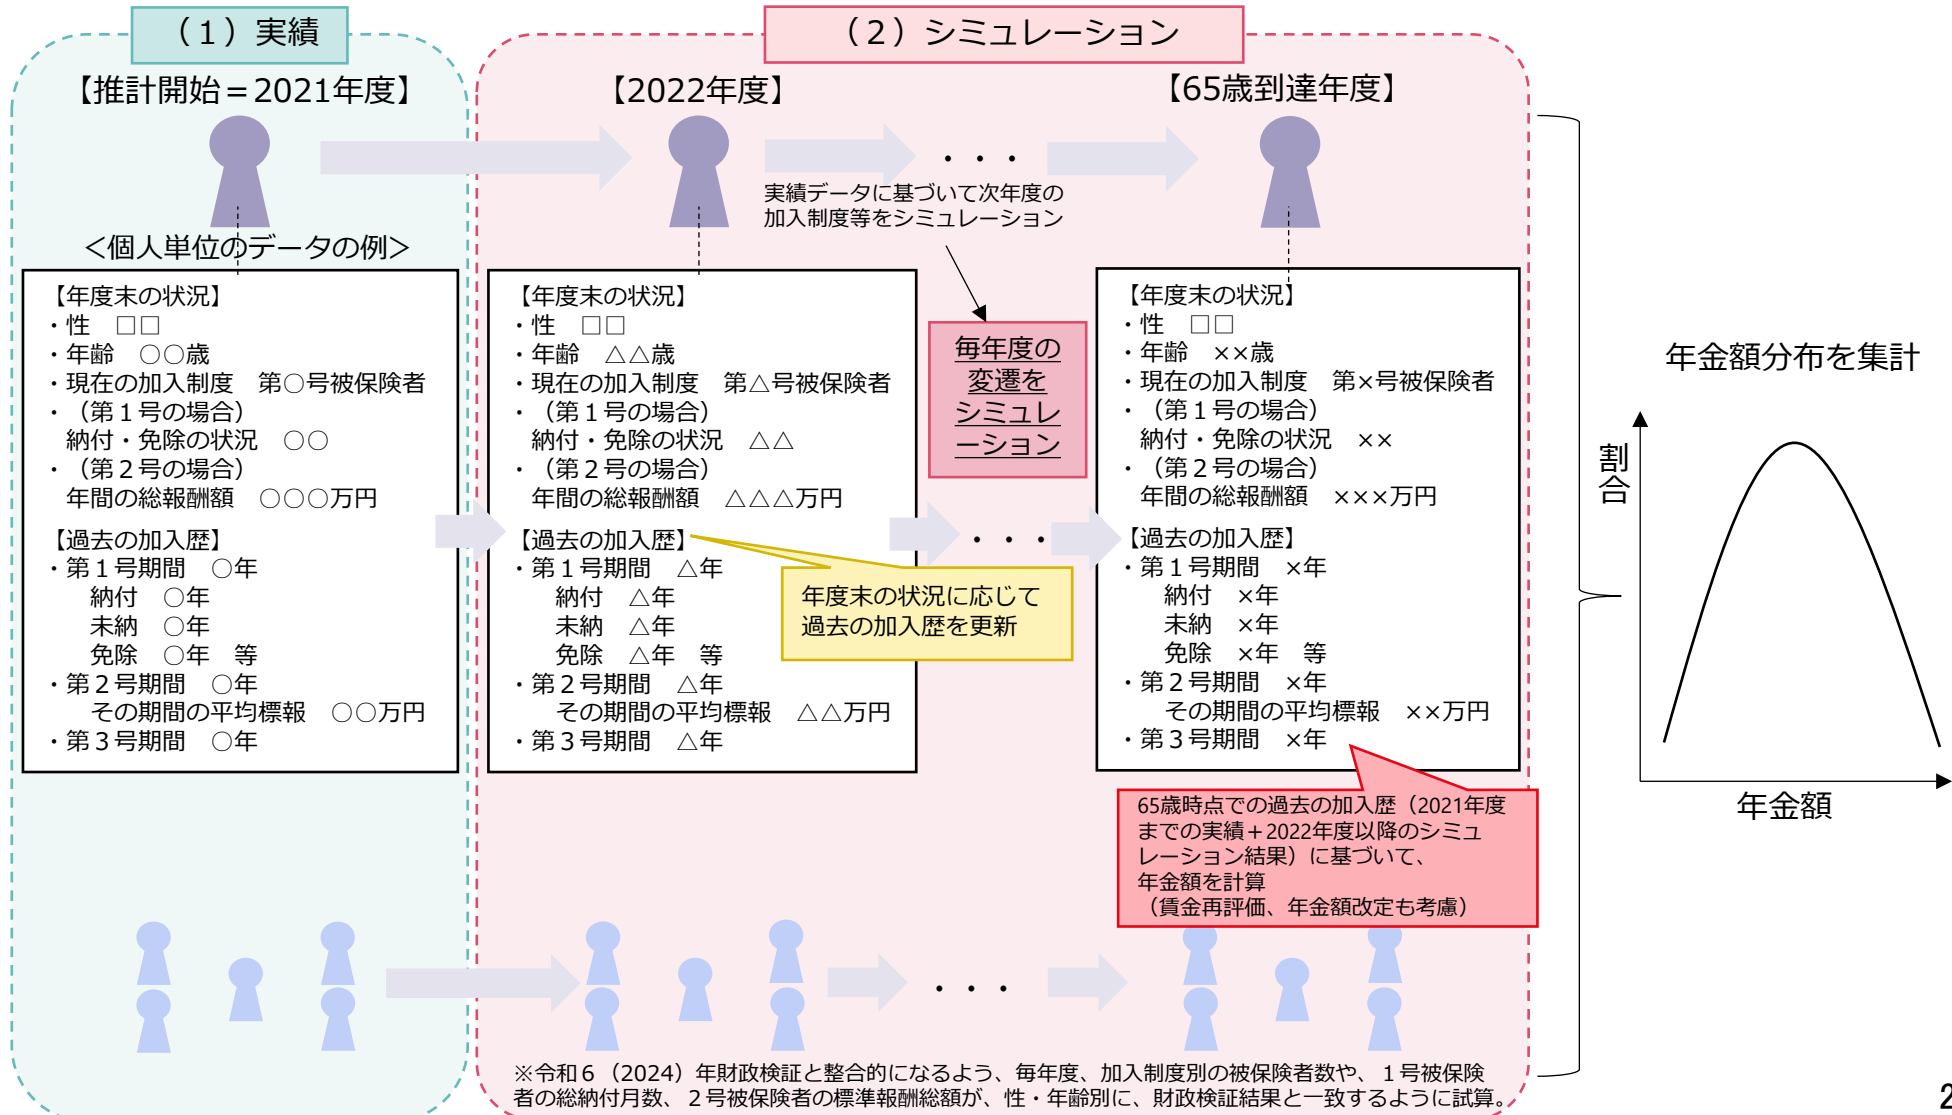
（１）実績

【推計開始＝2021年度】

＜個人単位のデータの例＞

【年度末の状況】
・性　□□
・年齢　○○歳
・現在の加入制度　第○号被保険者
・（第１号の場合）
納付・免除の状況　○○
・（第２号の場合）
年間の総報酬額　○○○万円

【過去の加入歴】
・第１号期間　○年
納付　○年
未納　○年
免除　○年　等
・第２号期間　○年
その期間の平均標報　○○万円
・第３号期間　○年

（２）シミュレーション

【2022年度】

・・・

実績データに基づいて次年度の加入制度等をシミュレーション

【年度末の状況】
・性　□□
・年齢　△△歳
・現在の加入制度　第△号被保険者
・（第１号の場合）
納付・免除の状況　△△
・（第２号の場合）
年間の総報酬額　△△△万円

【過去の加入歴】
・第１号期間　△年
納付　△年
未納　△年
免除　△年　等
・第２号期間　△年
その期間の平均標報　△△万円
・第３号期間　△年

毎年度の変遷をシミュレーション

・・・

年度末の状況に応じて過去の加入歴を更新

【65歳到達年度】

【年度末の状況】
・性　□□
・年齢　××歳
・現在の加入制度　第×号被保険者
・（第１号の場合）
納付・免除の状況　××
・（第２号の場合）
年間の総報酬額　×××万円

【過去の加入歴】
・第１号期間　×年
納付　×年
未納　×年
免除　×年　等
・第２号期間　×年
その期間の平均標報　××万円
・第３号期間　×年

65歳時点での過去の加入歴（2021年度までの実績＋2022年度以降のシミュレーション結果）に基づいて、年金額を計算
（賃金再評価、年金額改定も考慮）

・・・

年金額分布を集計

割合

年金額

※令和６（2024）年財政検証と整合的になるよう、毎年度、加入制度別の被保険者数や、１号被保険者の総納付月数、２号被保険者の標準報酬総額が、性・年齢別に、財政検証結果と一致するように試算。

2